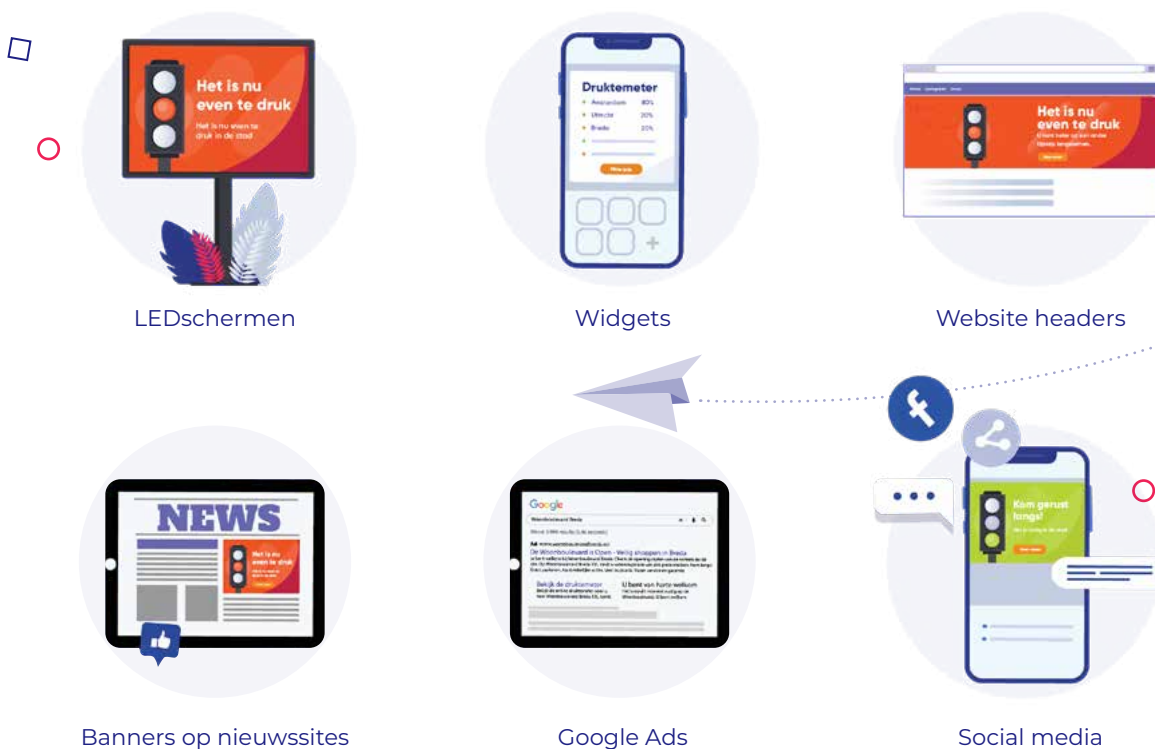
Het is nu even te druk

Het is nu even te druk in de stad

LEDschermen

Druktemeter

Amsterdam 80%

Utrecht 30%

Breda 20%

Widgets

Het is nu even te druk

Website headers

NEWS

Het is nu even te druk

Banners op nieuwssites

Google

De Woonboulevard is Open - Veilig shoppen in Breda

Bekijk de druktemeter

U bent van harte welkom

Google Ads

Kom gerust langs!

Social media